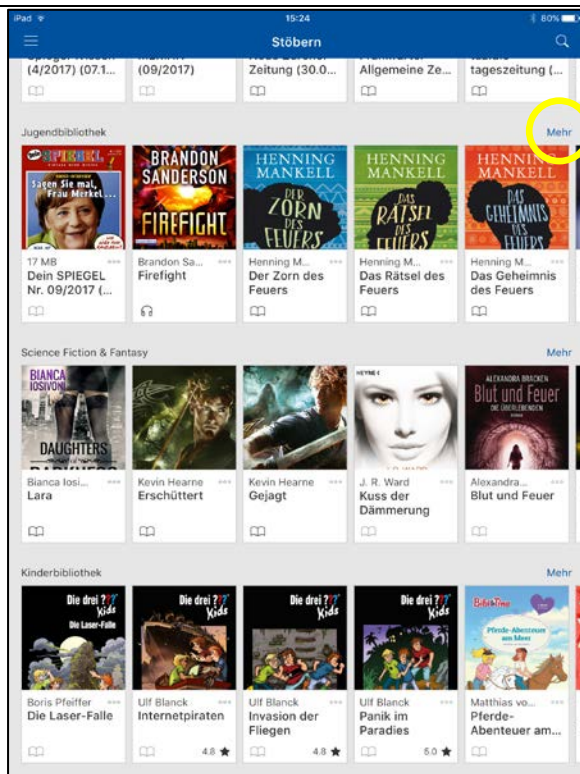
iPad 15:24 80%

Stöbern

(4/2017) (07.1... (09/2017) Zeitung (30.0... Allgemeine Ze... tageszeitung (...

Jugendbibliothek

Mehr

DEIN SPIEGEL Sagen Sie mal, Frau Merkel...

17 MB
Dein SPIEGEL Nr. 09/2017 (...

BRANDON SANDERSON FIREFIGHT

Brandon Sa...
Firefight

HENNING MANKELL DER ZORN DES FEUERS

Henning M...
Der Zorn des Feuers

HENNING MANKELL DAS RÄTSEL DES FEUERS

Henning M...
Das Rätsel des Feuers

HENNING MANKELL DAS GEHEIMNIS DES FEUERS

Henning M...
Das Geheimnis des Feuers

Science Fiction & Fantasy

Mehr

BIANCA IOSIVONI DAUGHTERS

Bianca Iosi...
Lara

Kevin Hearne
Erschüttert

Kevin Hearne
Gejagt

HEYNE

J. R. Ward
Kuss der Dämmerung

ALEXANDRA BRACKEN Blut und Feuer DIE ÜBERLEBENDEN

Alexandra...
Blut und Feuer

Kinderbibliothek

Mehr

Die drei ??? Kids Die Laser-Falle

Boris Pfeiffer
Die Laser-Falle

Die drei ??? Kids

Ulf Blanck
Internetpiraten

4.8 ★

Die drei ??? Kids

Ulf Blanck
Invasion der Fliegen

4.8 ★

Die drei ??? Kids

Ulf Blanck
Panik im Paradies

5.0 ★

Bibi & Tina Pferde-Abenteuer am Meer

Matthias vo...
Pferde-Abenteuer am...